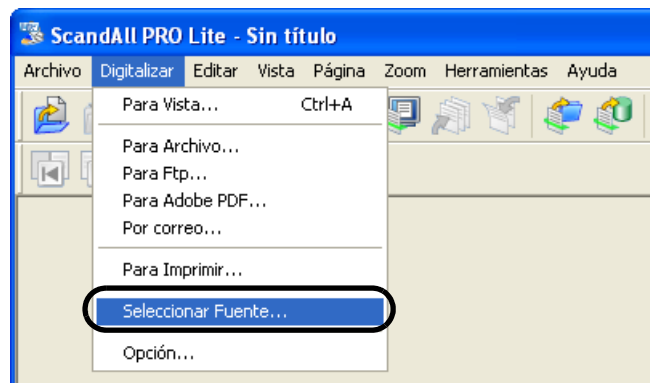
ScandAll PRO Lite - Sin título

Archivo Digitalizar Editar Vista Página Zoom Herramientas Ayuda

Para Vista... Ctrl+A

Para Archivo...
Para Ftp...
Para Adobe PDF...
Por correo...

Para Imprimir...

Seleccionar Fuente...

Opción...